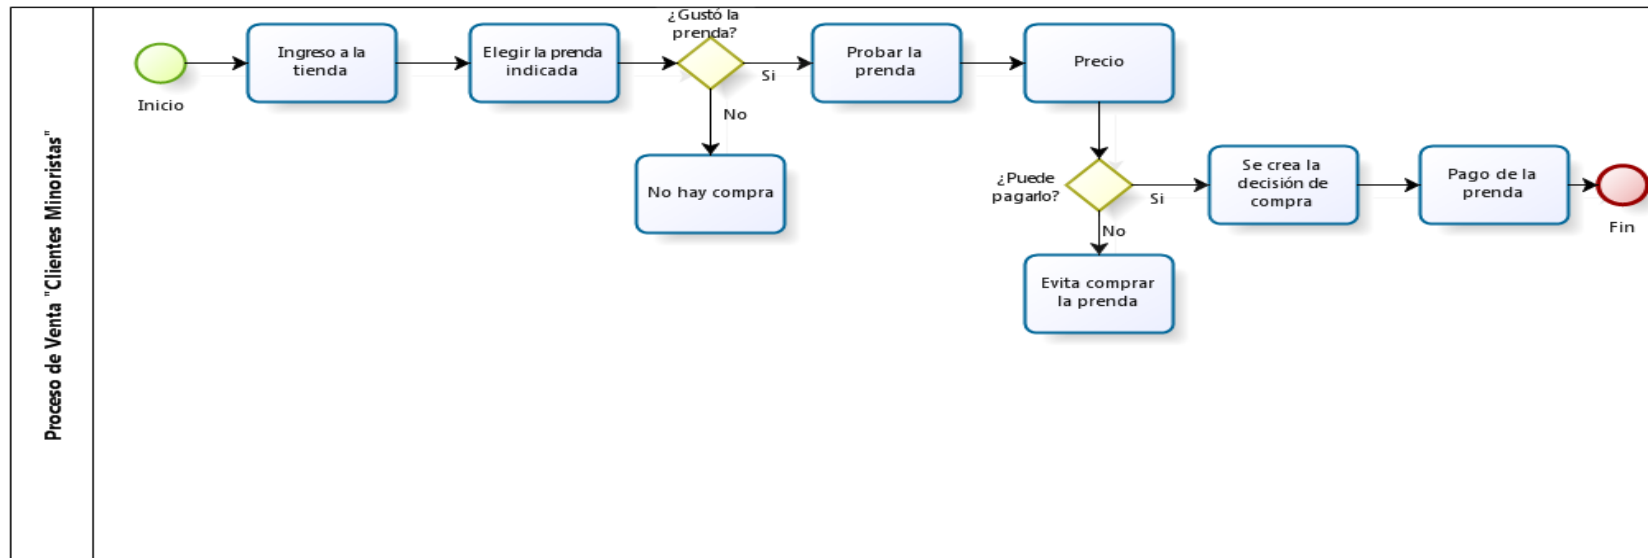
Proceso de Venta "Clientes Minoristas"

Inicio

Ingreso a la tienda

Elegir la prenda indicada

¿Gustó la prenda?

Si

No

No hay compra

Probar la prenda

Precio

¿Puede pagarlo?

Si

No

Evita comprar la prenda

Se crea la decisión de compra

Pago de la prenda

Fin